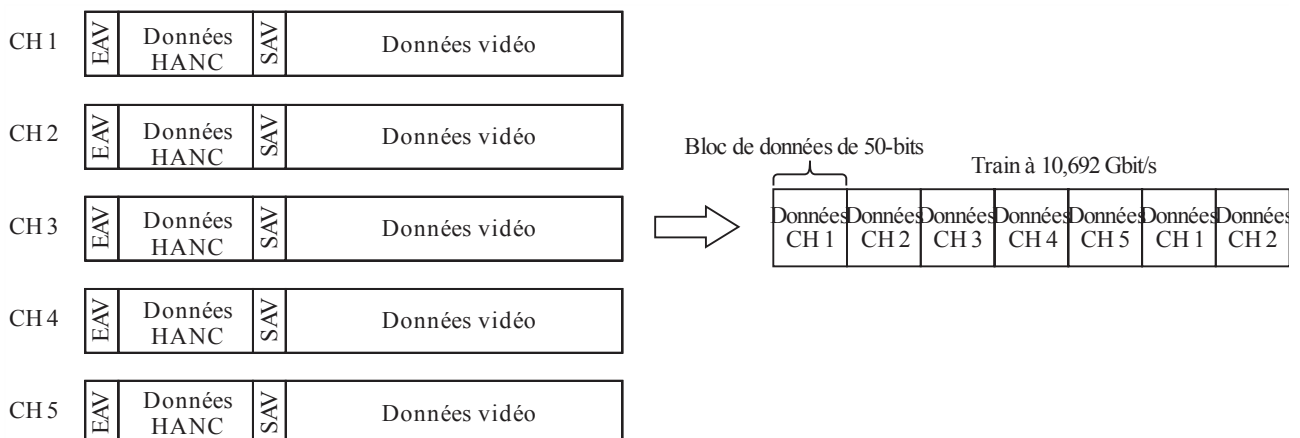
CH 1 EAV Données HANC SAV Données vidéo

CH 2 EAV Données HANC SAV Données vidéo

CH 3 EAV Données HANC SAV Données vidéo

CH 4 EAV Données HANC SAV Données vidéo

CH 5 EAV Données HANC SAV Données vidéo

Bloc de données de 50-bits

Train à 10,692 Gbit/s

| Données CH 1 | Données CH 2 | Données CH 3 | Données CH 4 | Données CH 5 | Données CH 1 | Données CH 2 |